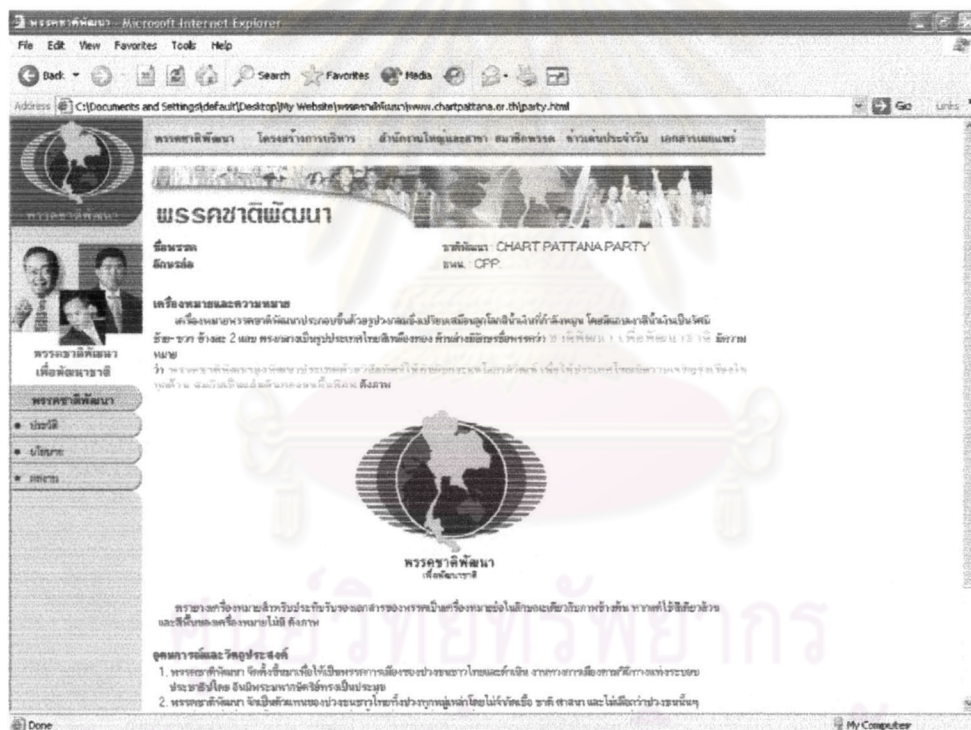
พรรคชาติพัฒนา - Microsoft Internet Explorer

File Edit View Favorites Tools Help

Back Search Favorites Media

Address C:\Documents and Settings\default\Desktop\My Website\พรรคชาติพัฒนา\www.chartpattana.or.th\party.html

Go Links

พรรคชาติพัฒนา โครงสร้างการบริหาร สำนักงานใหญ่และสาขา สมาชิกพรรค ข่าวเด่นประจำวัน เอกสารเผยแพร่

พรรคชาติพัฒนา

ชื่อพรรค ชาติพัฒนา CHART PATTANA PARTY
อักษรย่อ ชพน. CPP

เครื่องหมายและความหมาย
เครื่องหมายพรรคชาติพัฒนาประกอบขึ้นด้วยรูปวงกลมซึ่งเปรียบเสมือนลูกโลกสีน้ำเงินกำลังหมุน โดยมีแถบสีน้ำเงินเป็นวัตถุ ซ้าย-ขวา ข้างละ 2 แถบ ตรงกลางเป็นรูปประเทศไทยสีเหลืองทอง ด้านล่างมีอักษรชื่อพรรคว่า ชาติพัฒนา เพื่อพัฒนาชาติ มีความหมาย
ว่า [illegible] ดังภาพ

พรรคชาติพัฒนา
เพื่อพัฒนาชาติ

พรรคชาติพัฒนา
เพื่อพัฒนาชาติ

พรรคชาติพัฒนา
• ประวัติ
• นโยบาย
• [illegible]

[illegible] ดังภาพ

อุดมการณ์และวัตถุประสงค์
1. พรรคชาติพัฒนา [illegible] ประชาธิปไตย อันมีพระมหากษัตริย์ทรงเป็นประมุข
2. พรรคชาติพัฒนา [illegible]

Done My Computer